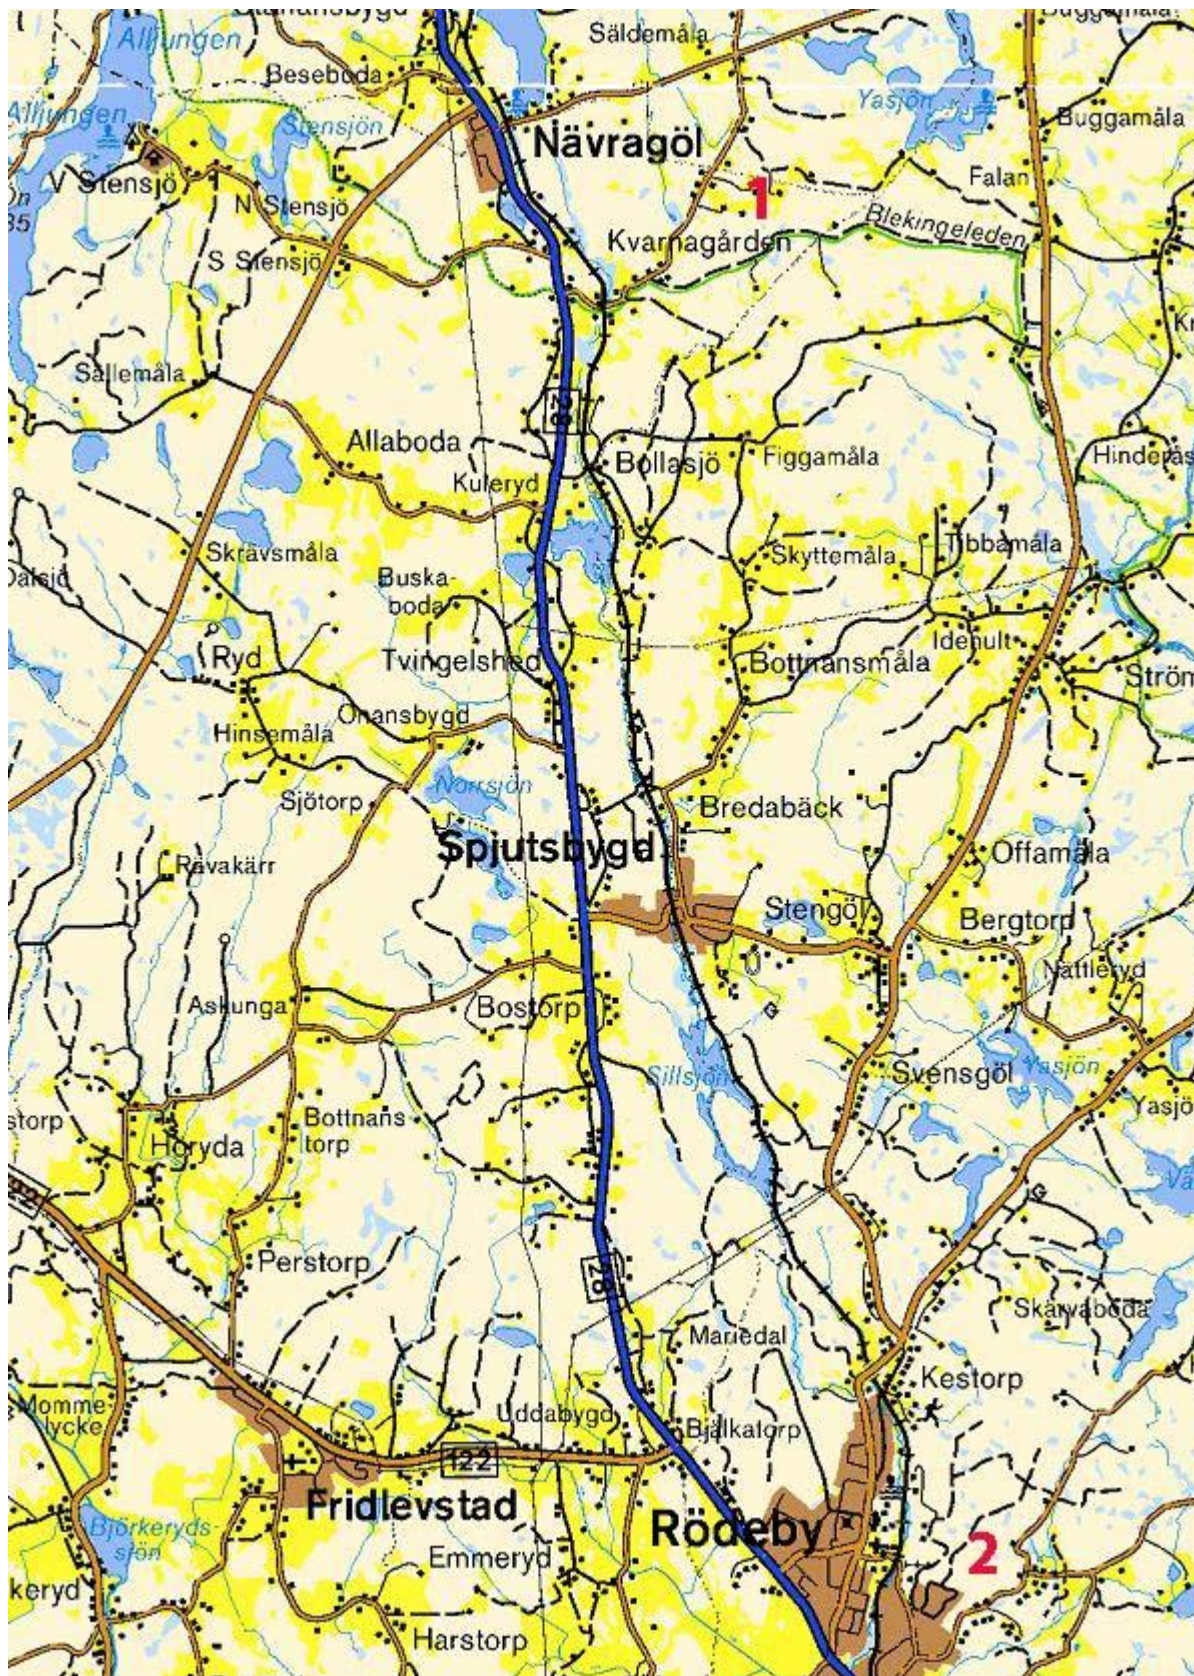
Säldemåla
Alljungen
Besebода
Alljungen
Stensjön
Yasjön
Buggamåla
Nävragöl
V Stensjö
N Stensjö
Falan
1
Blekingeleden
Kvarnagården
S Stensjö
Sallemåla
28
Allaboda
Bollasjö
Figgamåla
Hinderås
Kuleryd
Skravsmåla
Skyttemåla
Tibbamåla
Dalsjö
Buska-
boda
Idehult
Ryd
Tvingelshed
Bottnansmåla
Ström
Hinsemåla
Onansbygd
Norrsjön
Sjötorp
Bredabäck
Spjutsbygd
Offamåla
Rävakärr
Stengöl
Bergtorp
Nättleryd
Askunga
Bostorp
Sillsjön
Svensgöl
Yasjön
Yasjö
storp
Bottnans
torp
Horyda
Perstorp
28
Skärvaboda
Mariedal
Kestorp
Momme-
lycke
Uddabygd
Bjälkatorp
122
Fridlevstad
Björkeryds-
sjön
Rödeby
2
Emmeryd
keryd
Harstorp